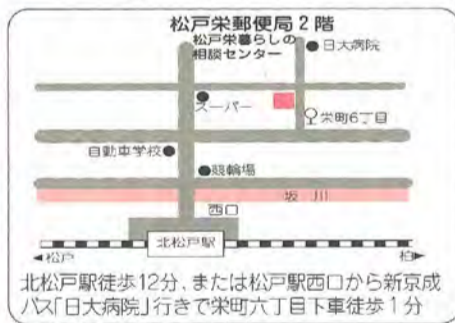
松戸栄郵便局２階

松戸栄暮らしの相談センター

日大病院

スーパー

栄町６丁目

自動車学校

競輪場

坂川

西口

松戸

北松戸駅

柏

北松戸駅徒歩12分、または松戸駅西口から新京成バス「日大病院」行きで栄町六丁目下車徒歩１分